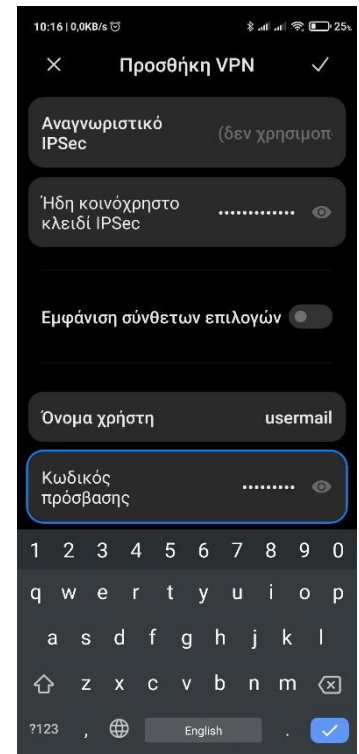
10:16 | 0,0KB/s

25

×

Προσθήκη VPN

✓

Αναγνωριστικό IPSec

(δεν χρησιμοπ

Ήδη κοινόχρηστο κλειδί IPSec

············

Εμφάνιση σύνθετων επιλογών

Όνομα χρήστη

usermail

Κωδικός πρόσβασης

·········

1 2 3 4 5 6 7 8 9 0

q w e r t y u i o p

a s d f g h j k l

z x c v b n m

?123

,

English

.